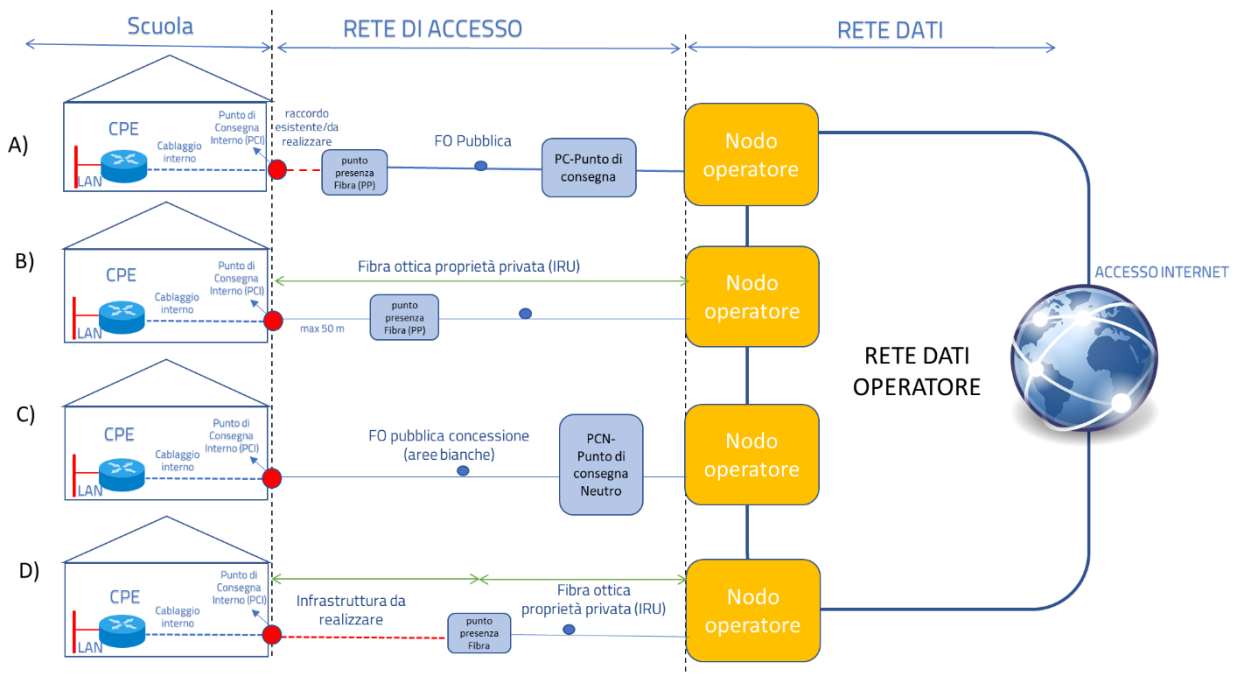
Scuola

RETE DI ACCESSO

RETE DATI

A)

CPE

LAN

Cablaggio interno

Punto di Consegna Interno (PCI)

raccordo esistente/da realizzare

punto presenza Fibra (PP)

FO Pubblica

PC-Punto di consegna

Nodo operatore

B)

CPE

LAN

Cablaggio interno

Punto di Consegna Interno (PCI)

Fibra ottica proprietà privata (IRU)

max 50 m

punto presenza Fibra (PP)

Nodo operatore

ACCESSO INTERNET

RETE DATI OPERATORE

C)

CPE

LAN

Cablaggio interno

Punto di Consegna Interno (PCI)

FO pubblica concessione (aree bianche)

PCN-Punto di consegna Neutro

Nodo operatore

D)

CPE

LAN

Cablaggio interno

Punto di Consegna Interno (PCI)

Infrastruttura da realizzare

punto presenza Fibra

Fibra ottica proprietà privata (IRU)

Nodo operatore